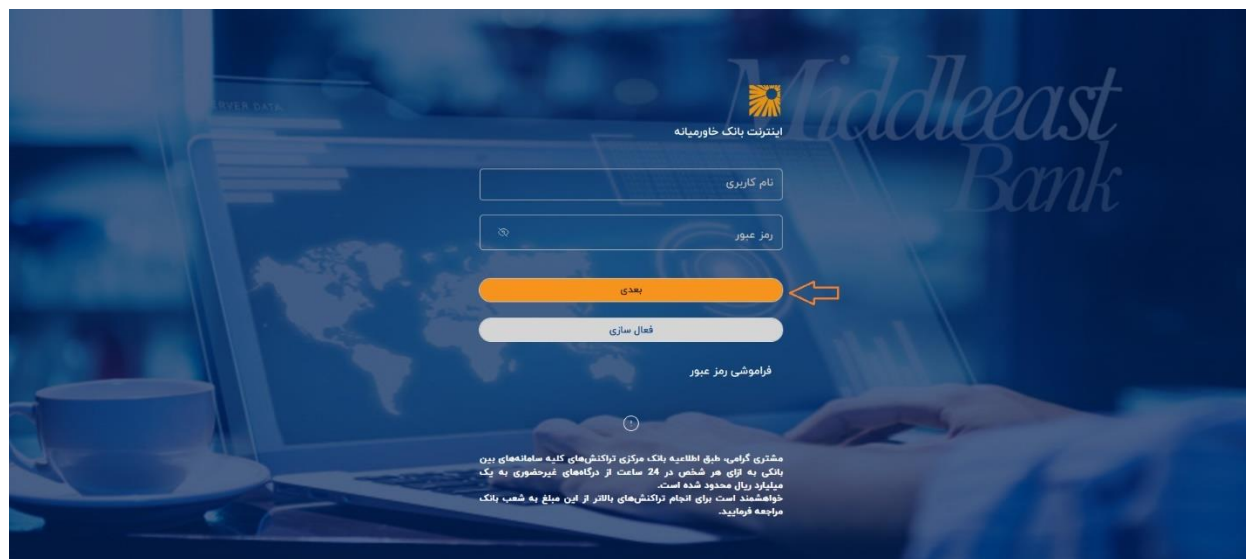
Middleeast Bank

اینترنت بانک خاورمیانه

نام کاربری

رمز عبور

بعدی

فعال سازی

فراموشی رمز عبور

مشتری گرامی، طبق اطلاعیه بانک مرکزی تراکنش‌های کلیه سامانه‌های بین بانکی به ازای هر شخص در 24 ساعت از درگاه‌های غیرحضوری به یک میلیارد ریال محدود شده است.
خواهشمند است برای انجام تراکنش‌های بالاتر از این مبلغ به شعب بانک مراجعه فرمایید.

SERVER DATA